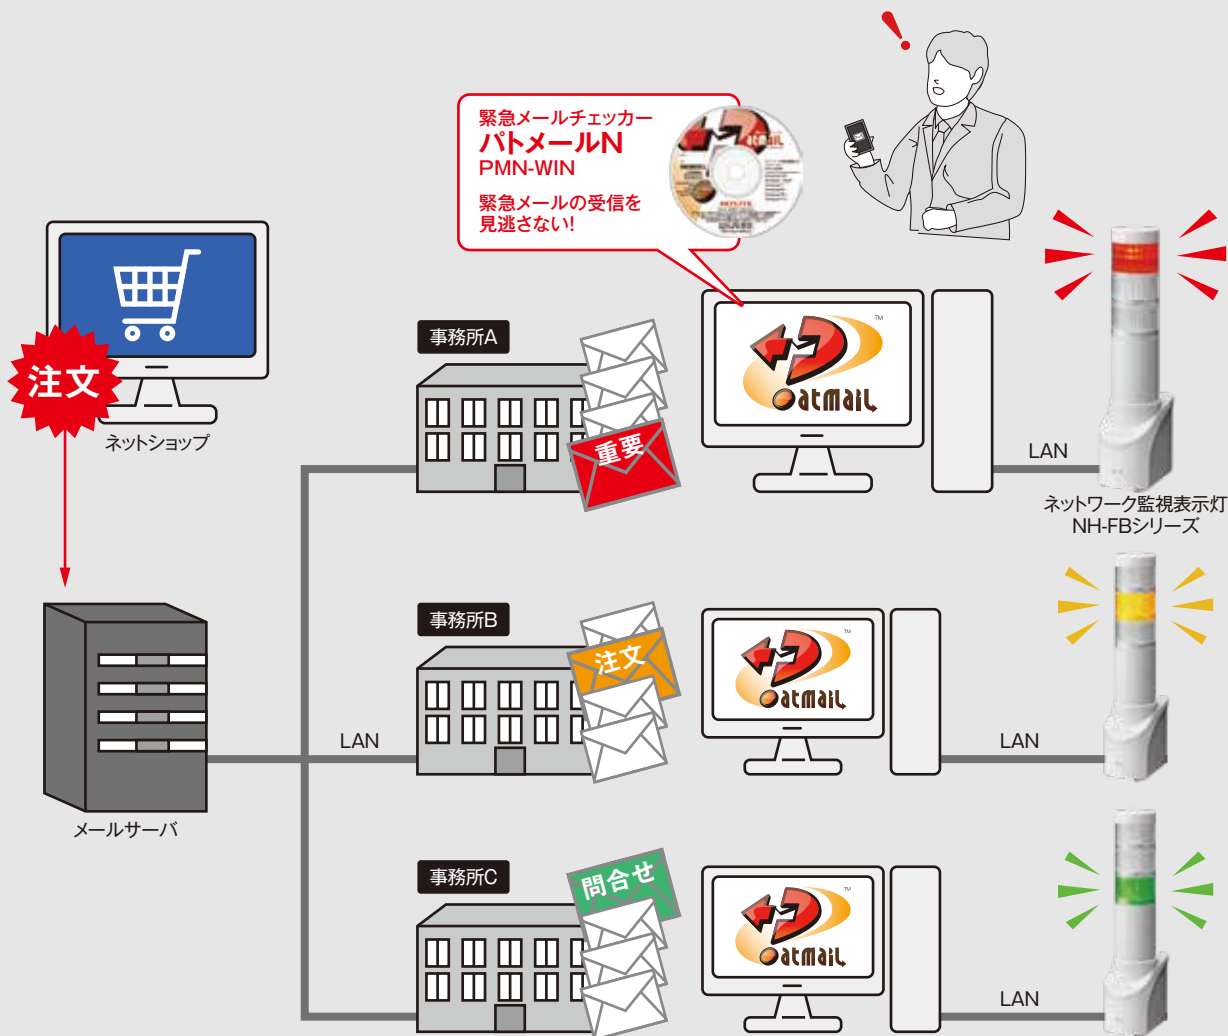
緊急メールチェッカー
パトメールN
PMN-WIN

緊急メールの受信を見逃さない!

注文

ネットショップ

事務所A

重要

atmail

LAN

ネットワーク監視表示灯
NH-FBシリーズ

事務所B

注文

atmail

LAN

LAN

メールサーバ

事務所C

問合せ

atmail

LAN